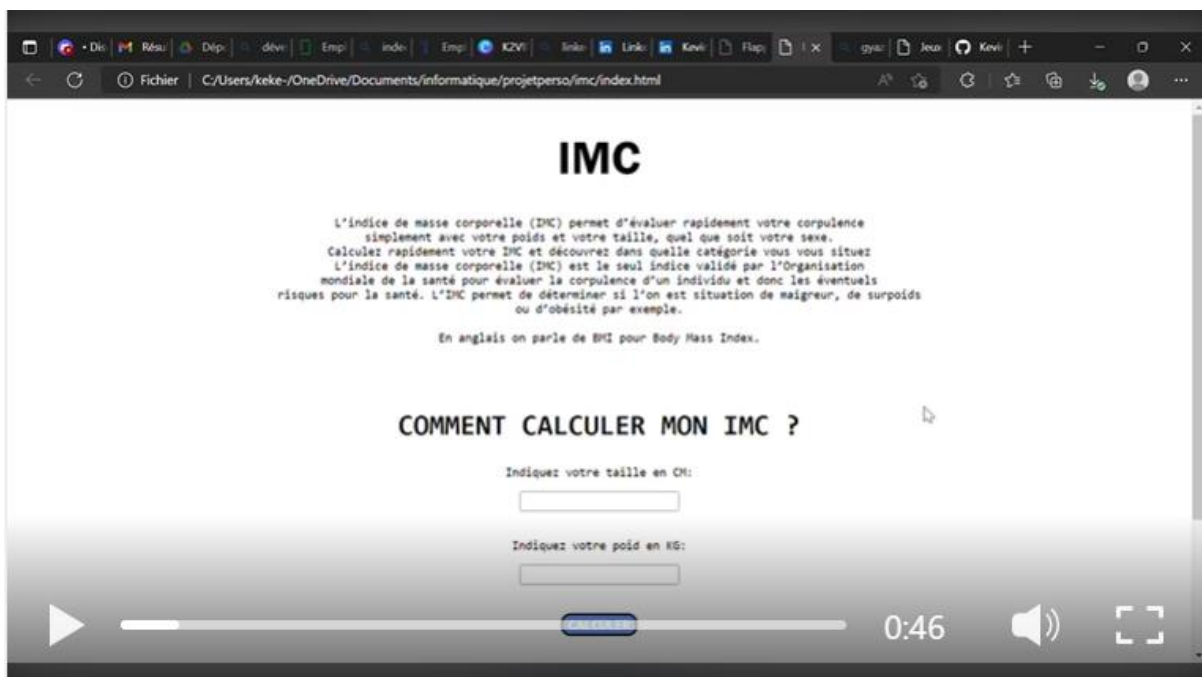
• Dis | Résu | Dép | déve | Empl | inde | Empl | K2VI | linke | Linke | Kevi | Flap | | gyaz | Jeux | Kevi

Fichier | C:/Users/keke-/OneDrive/Documents/informatique/projetperso/imc/index.html

IMC

L'indice de masse corporelle (IMC) permet d'évaluer rapidement votre corpulence simplement avec votre poids et votre taille, quel que soit votre sexe. Calculez rapidement votre IMC et découvrez dans quelle catégorie vous vous situez L'indice de masse corporelle (IMC) est le seul indice validé par l'Organisation mondiale de la santé pour évaluer la corpulence d'un individu et donc les éventuels risques pour la santé. L'IMC permet de déterminer si l'on est situation de maigreur, de surpoids ou d'obésité par exemple.

En anglais on parle de BMI pour Body Mass Index.

COMMENT CALCULER MON IMC ?

Indiquez votre taille en CM:

Indiquez votre poid en KG:

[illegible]

0:46